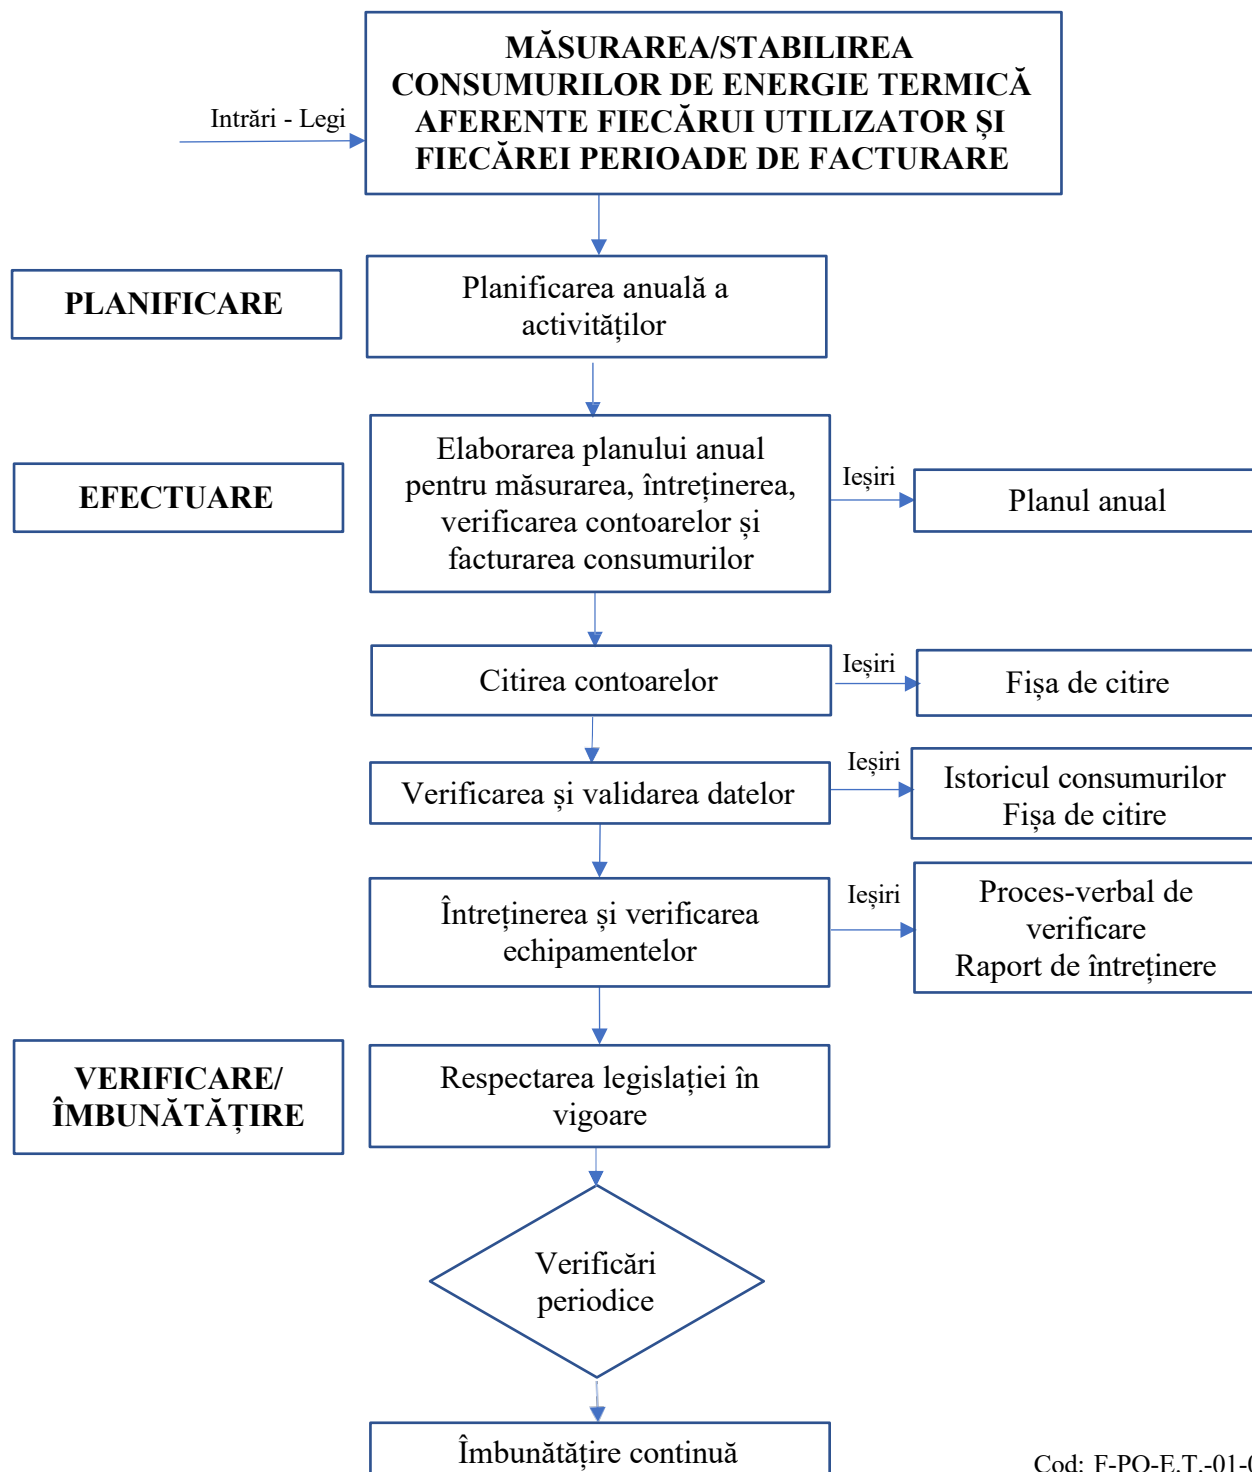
MĂSURAREA/STABILIREA CONSUMURILOR DE ENERGIE TERMICĂ AFERENTE FIECĂRUI UTILIZATOR ŞI FIECĂREI PERIOADE DE FACTURARE

Intrări - Legi

PLANIFICARE

Planificarea anuală a activităţilor

EFECTUARE

Elaborarea planului anual pentru măsurarea, întreţinerea, verificarea contoarelor şi facturarea consumurilor

Ieşiri

Planul anual

Citirea contoarelor

Ieşiri

Fişa de citire

Verificarea şi validarea datelor

Ieşiri

Istoricul consumurilor
Fişa de citire

Întreţinerea şi verificarea echipamentelor

Ieşiri

Proces-verbal de verificare
Raport de întreţinere

VERIFICARE/ ÎMBUNĂTĂŢIRE

Respectarea legislaţiei în vigoare

Verificări periodice

Îmbunătăţire continuă

Cod: F-PO-E.T.-01-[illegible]